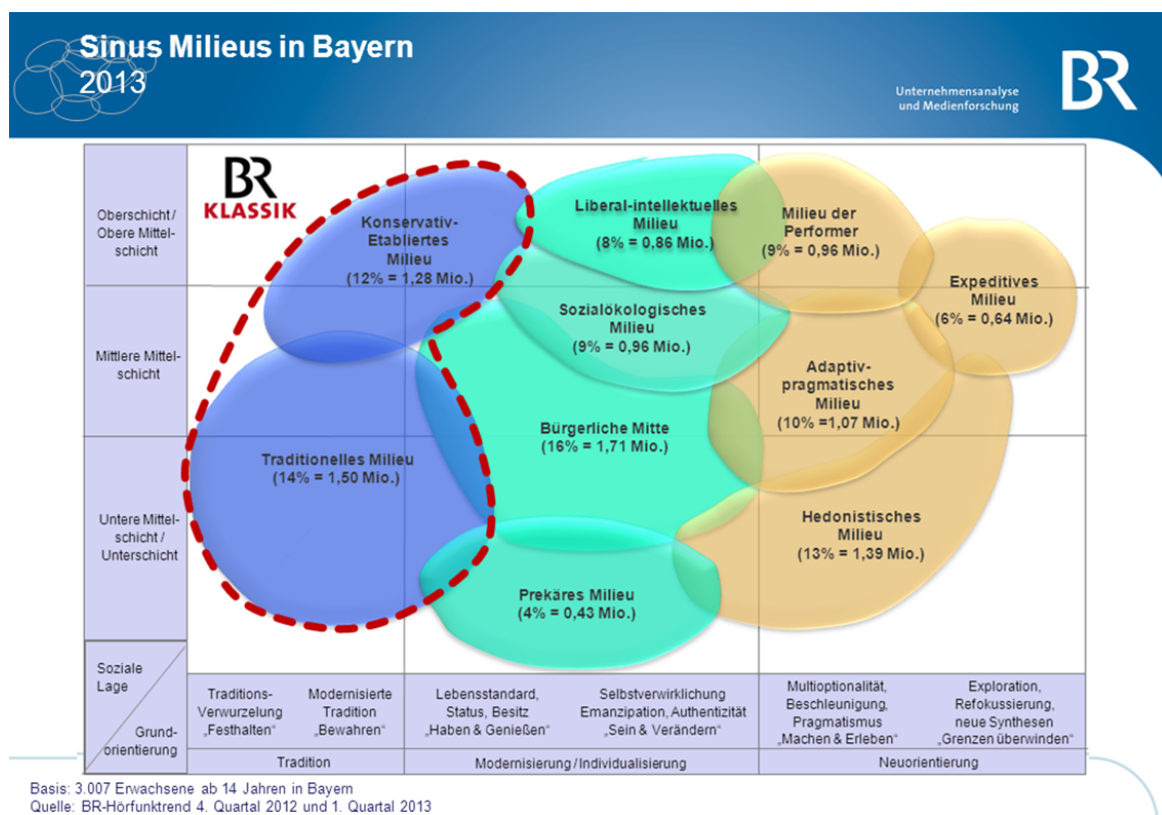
Sinus Milieus in Bayern
2013

Unternehmensanalyse und Medienforschung

BR

BR KLASSIK

Oberschicht / Obere Mittelschicht

Mittlere Mittelschicht

Untere Mittelschicht / Unterschicht

Konservativ-Etabliertes Milieu
(12% = 1,28 Mio.)

Liberal-intellektuelles Milieu
(8% = 0,86 Mio.)

Milieu der Performer
(9% = 0,96 Mio.)

Expeditives Milieu
(6% = 0,64 Mio.)

Sozialökologisches Milieu
(9% = 0,96 Mio.)

Adaptiv-pragmatisches Milieu
(10% =1,07 Mio.)

Traditionelles Milieu
(14% = 1,50 Mio.)

Bürgerliche Mitte
(16% = 1,71 Mio.)

Hedonistisches Milieu
(13% = 1,39 Mio.)

Prekäres Milieu
(4% = 0,43 Mio.)

Soziale Lage

Grundorientierung

| Traditions-Verwurzelung „Festhalten“ | Modernisierte Tradition „Bewahren“ | Lebensstandard, Status, Besitz „Haben & Genießen“ | Selbstverwirklichung Emanzipation, Authentizität „Sein & Verändern“ | Multioptionalität, Beschleunigung, Pragmatismus „Machen & Erleben“ | Exploration, Refokussierung, neue Synthesen „Grenzen überwinden“ |
|---|---|---|---|---|---|
| Tradition | | Modernisierung / Individualisierung | | Neuorientierung | |

Basis: 3.007 Erwachsene ab 14 Jahren in Bayern
Quelle: BR-Hörfunktrend 4. Quartal 2012 und 1. Quartal 2013